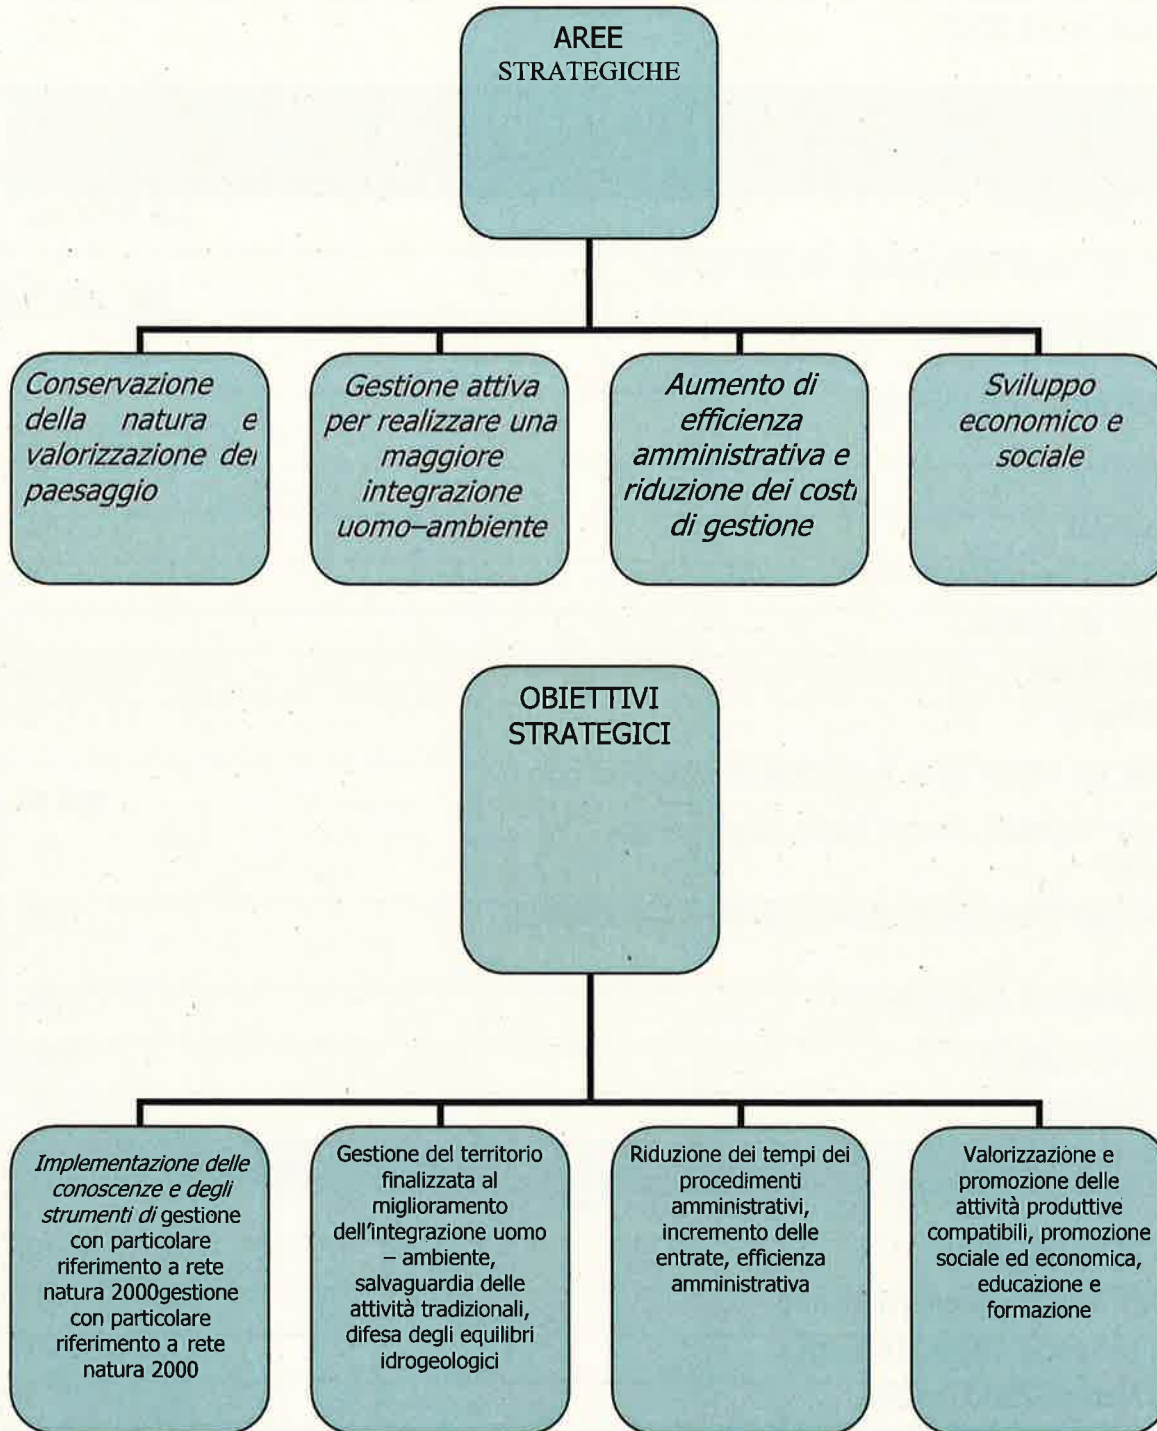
AREE STRATEGICHE

Conservazione della natura e valorizzazione dei paesaggio

Gestione attiva per realizzare una maggiore integrazione uomo–ambiente

Aumento di efficienza amministrativa e riduzione dei costi di gestione

Sviluppo economico e sociale

OBIETTIVI STRATEGICI

Implementazione delle conoscenze e degli strumenti di gestione con particolare riferimento a rete natura 2000gestione con particolare riferimento a rete natura 2000

Gestione del territorio finalizzata al miglioramento dell'integrazione uomo – ambiente, salvaguardia delle attività tradizionali, difesa degli equilibri idrogeologici

Riduzione dei tempi dei procedimenti amministrativi, incremento delle entrate, efficienza amministrativa

Valorizzazione e promozione delle attività produttive compatibili, promozione sociale ed economica, educazione e formazione